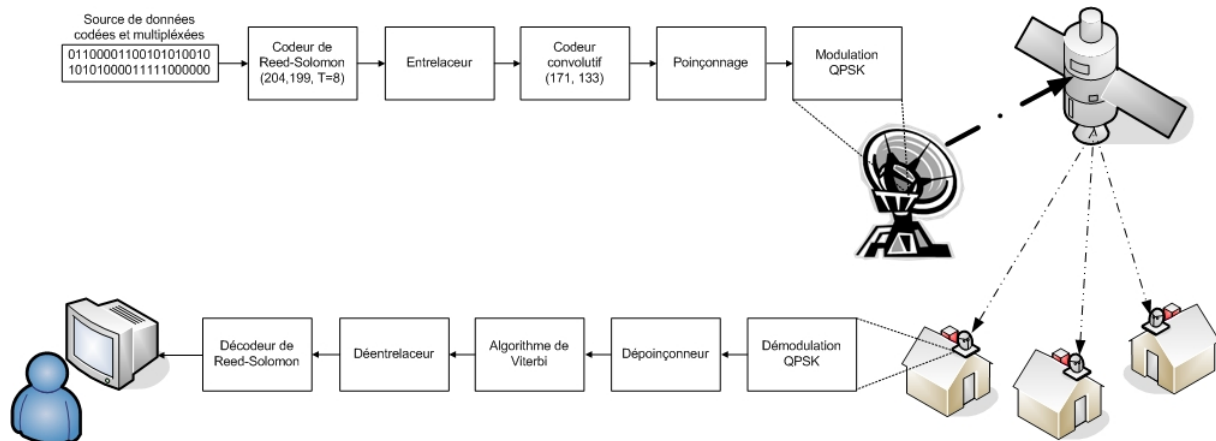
Source de données codées et multipléxées

01100001100101010010
10101000011111000000

Codeur de Reed-Solomon (204,199, T=8)

Entrelaceur

Codeur convolutif (171, 133)

Poinçonnage

Modulation QPSK

Décodeur de Reed-Solomon

Déentrelaceur

Algorithme de Viterbi

Dépoinçonneur

Démodulation QPSK